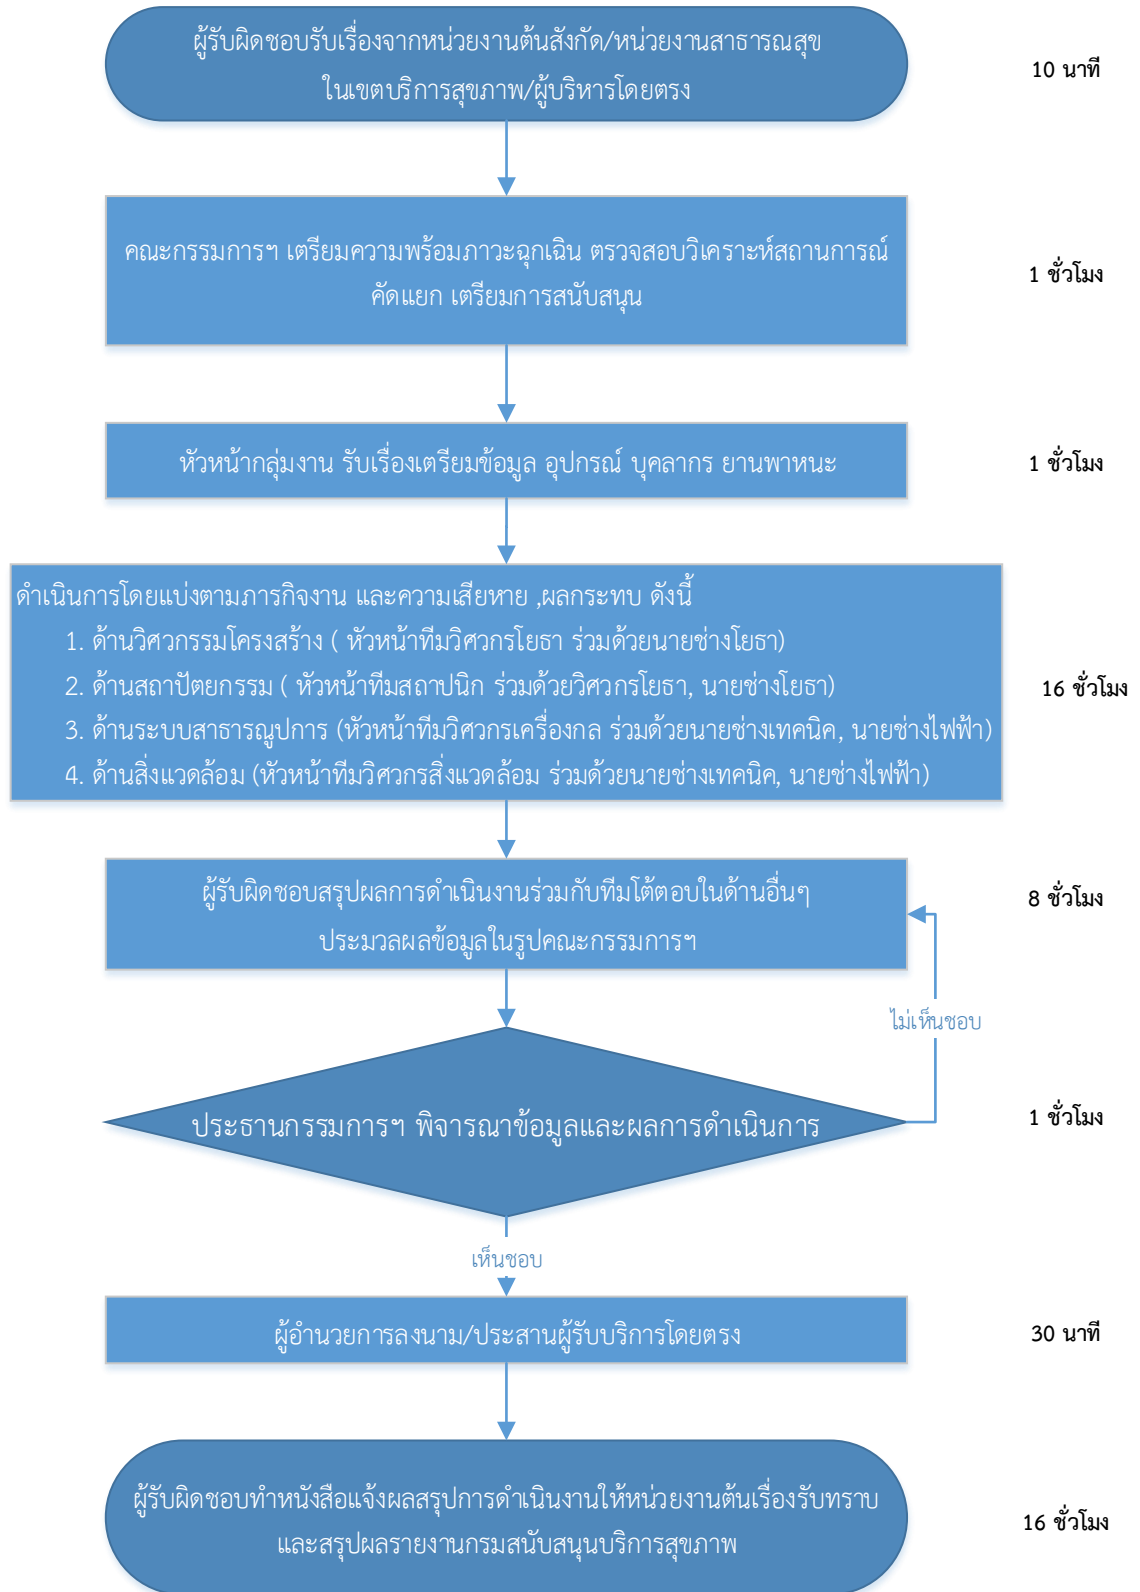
ผู้รับผิดชอบรับเรื่องจากหน่วยงานต้นสังกัด/หน่วยงานสาธารณสุข ในเขตบริการสุขภาพ/ผู้บริหารโดยตรง

10 นาที

คณะกรรมการฯ เตรียมความพร้อมภาวะฉุกเฉิน ตรวจสอบวิเคราะห์สถานการณ์ คัดแยก เตรียมการสนับสนุน

1 ชั่วโมง

หัวหน้ากลุ่มงาน รับเรื่องเตรียมข้อมูล อุปกรณ์ บุคลากร ยานพาหนะ

1 ชั่วโมง

ดำเนินการโดยแบ่งตามภารกิจงาน และความเสียหาย ,ผลกระทบ ดังนี้
1. ด้านวิศวกรรมโครงสร้าง ( หัวหน้าทีมวิศวกรโยธา ร่วมด้วยนายช่างโยธา)
2. ด้านสถาปัตยกรรม ( หัวหน้าทีมสถาปนิก ร่วมด้วยวิศวกรโยธา, นายช่างโยธา)
3. ด้านระบบสาธารณูปการ (หัวหน้าทีมวิศวกรเครื่องกล ร่วมด้วยนายช่างเทคนิค, นายช่างไฟฟ้า)
4. ด้านสิ่งแวดล้อม (หัวหน้าทีมวิศวกรสิ่งแวดล้อม ร่วมด้วยนายช่างเทคนิค, นายช่างไฟฟ้า)

16 ชั่วโมง

ผู้รับผิดชอบสรุปผลการดำเนินงานร่วมกับทีมโต้ตอบในด้านอื่นๆ ประมวลผลข้อมูลในรูปคณะกรรมการฯ

8 ชั่วโมง

ไม่เห็นชอบ

ประธานกรรมการฯ พิจารณาข้อมูลและผลการดำเนินการ

1 ชั่วโมง

เห็นชอบ

ผู้อำนวยการลงนาม/ประสานผู้รับบริการโดยตรง

30 นาที

ผู้รับผิดชอบทำหนังสือแจ้งผลสรุปการดำเนินงานให้หน่วยงานต้นเรื่องรับทราบ และสรุปผลรายงานกรมสนับสนุนบริการสุขภาพ

16 ชั่วโมง